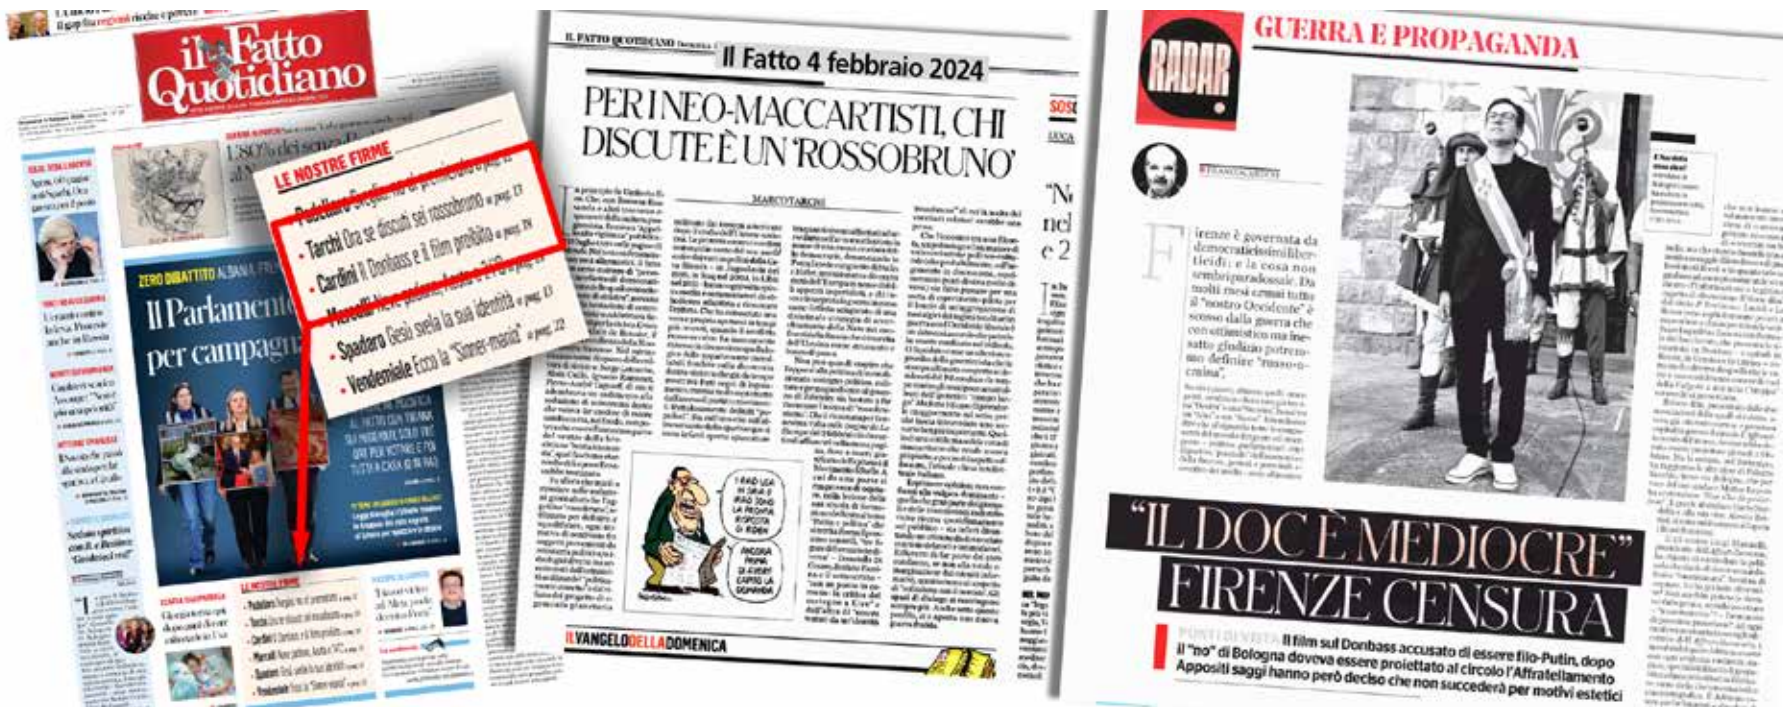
il Fatto Quotidiano

LE NOSTRE FIRME
• Padellaro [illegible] » pag. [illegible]
• Tarchi Ora se discuti sei rossobruno » pag. 13
• Cardini Il Donbass e il film proibito » pag. 19
• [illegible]
• Spadaro Gesù svela la sua identità » pag. 13
• Vendemiale Ecco la "Sinner-mania" » pag. 22

ZERO DIBATTITO ALBANIA
Il Parlamento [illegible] per campagna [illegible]

IL FATTO QUOTIDIANO
Il Fatto 4 febbraio 2024

PER I NEO-MACCARTISTI, CHI DISCUTE È UN 'ROSSOBRUNO'

MARCO TARCHI

IL VANGELO DELLA DOMENICA

RADAR
GUERRA E PROPAGANDA

Firenze è governata da democraticissimi liberisti: e la cosa non sembrerà paradossale. Da molti mesi ormai tutto il "nostro Occidente" è scosso dalla guerra che con ottimistico ma inesatto giudizio potremmo definire "russo-ucraina".

"IL DOC È MEDIOCRE" FIRENZE CENSURA

Il film sul Donbass accusato di essere filo-Putin, dopo il "no" di Bologna doveva essere proiettato al circolo l'Affratellamento
Appositi saggi hanno però deciso che non succederà per motivi estetici